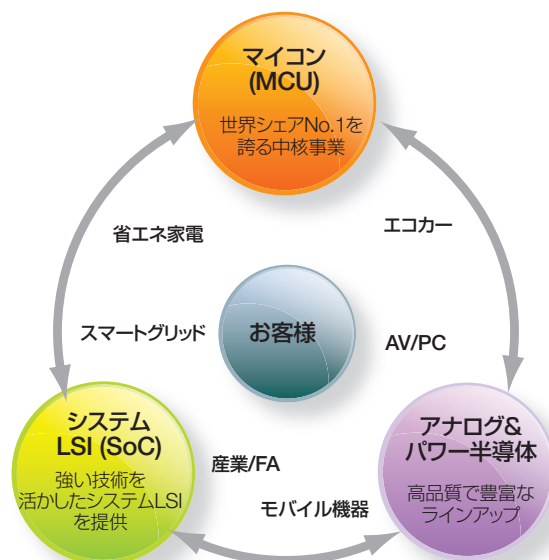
マイコン
(MCU)

世界シェアNo.1を
誇る中核事業

省エネ家電

エコカー

スマートグリッド

お客様

AV/PC

システム
LSI (SoC)

強い技術を
活かしたシステムLSI
を提供

産業/FA

モバイル機器

アナログ&
パワー半導体

高品質で豊富な
ラインアップ